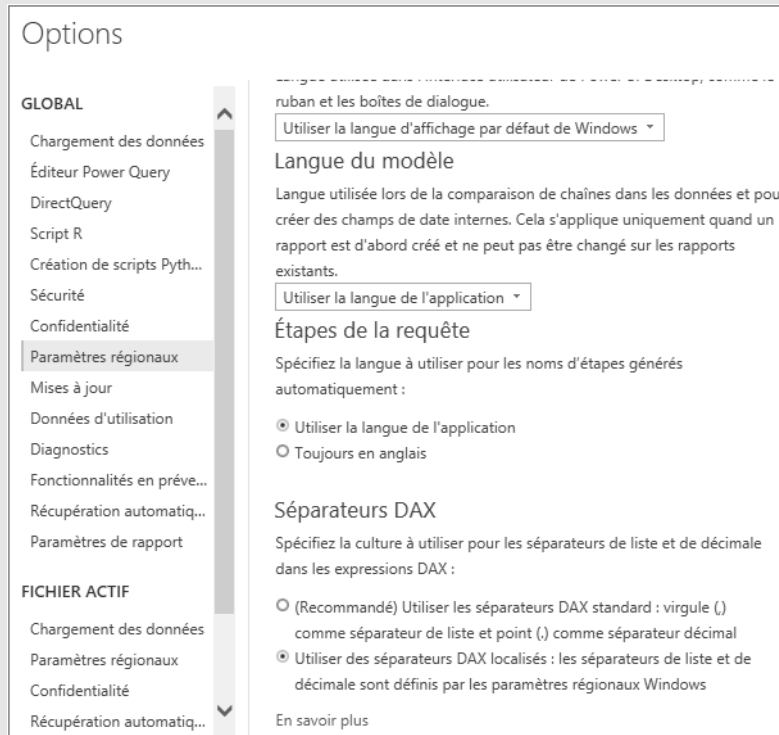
Options

GLOBAL

Chargement des données
Éditeur Power Query
DirectQuery
Script R
Création de scripts Pyth...
Sécurité
Confidentialité
Paramètres régionaux
Mises à jour
Données d'utilisation
Diagnostics
Fonctionnalités en préve...
Récupération automatiq...
Paramètres de rapport

FICHIER ACTIF

Chargement des données
Paramètres régionaux
Confidentialité
Récupération automatiq...

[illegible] ruban et les boîtes de dialogue.

Utiliser la langue d'affichage par défaut de Windows

Langue du modèle

Langue utilisée lors de la comparaison de chaînes dans les données et pou créer des champs de date internes. Cela s'applique uniquement quand un rapport est d'abord créé et ne peut pas être changé sur les rapports existants.

Utiliser la langue de l'application

Étapes de la requête

Spécifiez la langue à utiliser pour les noms d'étapes générés automatiquement :

Utiliser la langue de l'application
Toujours en anglais

Séparateurs DAX

Spécifiez la culture à utiliser pour les séparateurs de liste et de décimale dans les expressions DAX :

(Recommandé) Utiliser les séparateurs DAX standard : virgule (,) comme séparateur de liste et point (.) comme séparateur décimal
Utiliser des séparateurs DAX localisés : les séparateurs de liste et de décimale sont définis par les paramètres régionaux Windows

En savoir plus